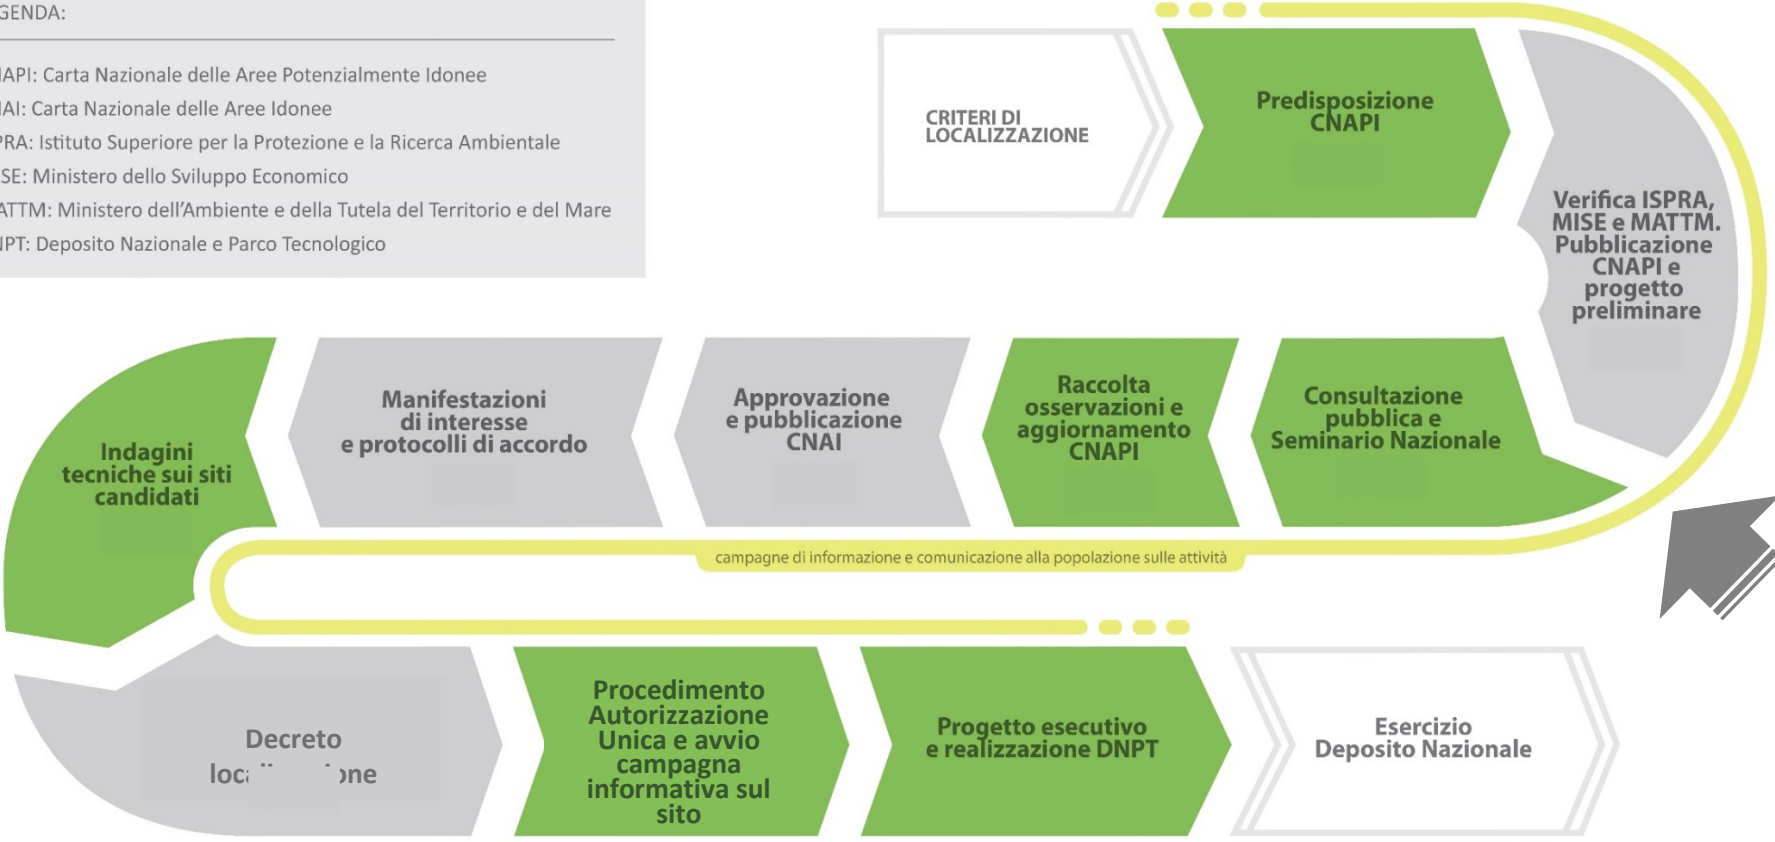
GENDA:

IAPI: Carta Nazionale delle Aree Potenzialmente Idonee
IAI: Carta Nazionale delle Aree Idonee
PRA: Istituto Superiore per la Protezione e la Ricerca Ambientale
SE: Ministero dello Sviluppo Economico
ATTM: Ministero dell'Ambiente e della Tutela del Territorio e del Mare
IPT: Deposito Nazionale e Parco Tecnologico

CRITERI DI LOCALIZZAZIONE

Predisposizione CNAPI

Verifica ISPRA, MISE e MATTM. Pubblicazione CNAPI e progetto preliminare

Consultazione pubblica e Seminario Nazionale

Raccolta osservazioni e aggiornamento CNAPI

Approvazione e pubblicazione CNAI

Manifestazioni di interesse e protocolli di accordo

Indagini tecniche sui siti candidati

campagne di informazione e comunicazione alla popolazione sulle attività

Decreto loc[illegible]one

Procedimento Autorizzazione Unica e avvio campagna informativa sul sito

Progetto esecutivo e realizzazione DNPT

Esercizio Deposito Nazionale